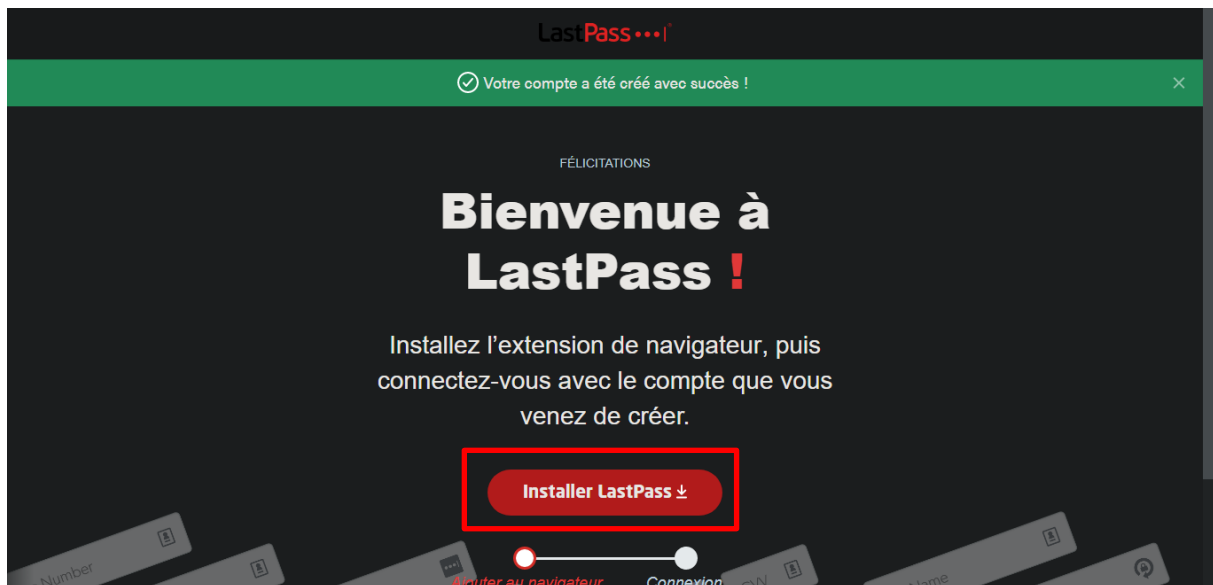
LastPass•••|

Votre compte a été créé avec succès !

×

FÉLICITATIONS

Bienvenue à LastPass !

Installez l'extension de navigateur, puis connectez-vous avec le compte que vous venez de créer.

Installer LastPass

Ajouter au navigateur

Connexion

Number

Name